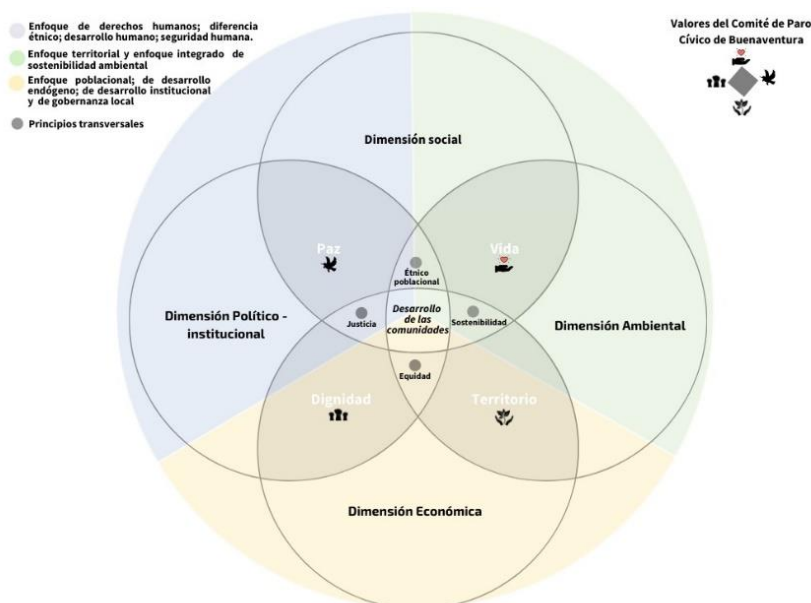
Enfoque de derechos humanos; diferencia étnico; desarrollo humano; seguridad humana.

Enfoque territorial y enfoque integrado de sostenibilidad ambiental

Enfoque poblacional; de desarrollo endógeno; de desarrollo institucional y de gobernanza local

Principios transversales

Valores del Comité de Paro Cívico de Buenaventura

Dimensión social

Paz

Vida

Étnico poblacional

Dimensión Político - institucional

Justicia

Desarrollo de las comunidades

Sostenibilidad

Dimensión Ambiental

Equidad

Dignidad

Territorio

Dimensión Económica